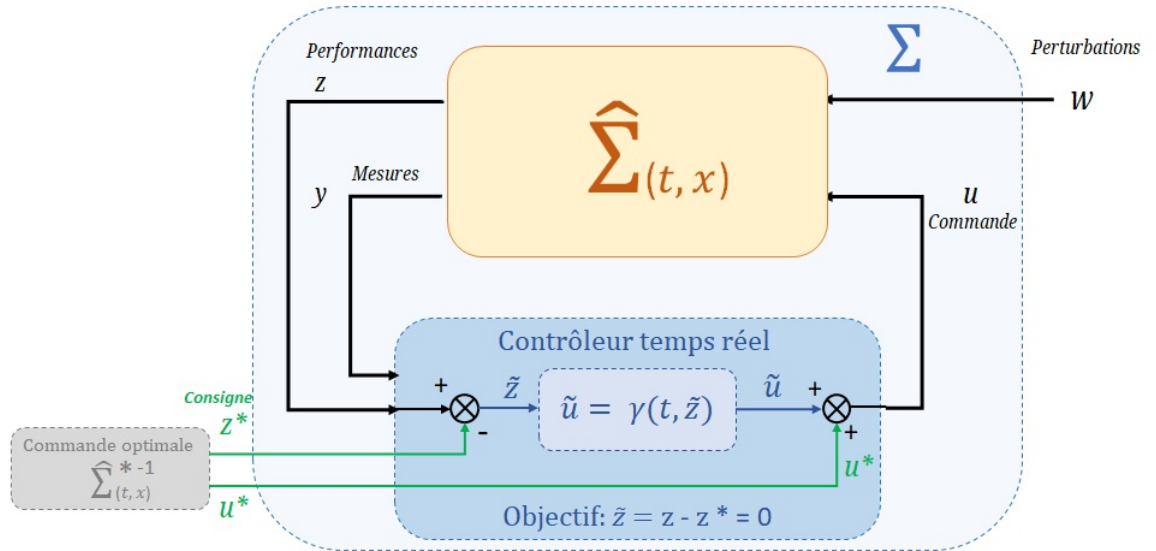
Performances

$\Sigma$

Perturbations

z

w

$\hat{\Sigma}_{(t,x)}$

Mesures

y

u

Commande

Contrôleur temps réel

Consigne

+

$\tilde{z}$

$\tilde{u} = \gamma(t, \tilde{z})$

$\tilde{u}$

+

$z^*$

-

+

Commande optimale

$\hat{\Sigma}^{*-1}_{(t,x)}$

$u^*$

$u^*$

Objectif: $\tilde{z}$ = z - z * = 0